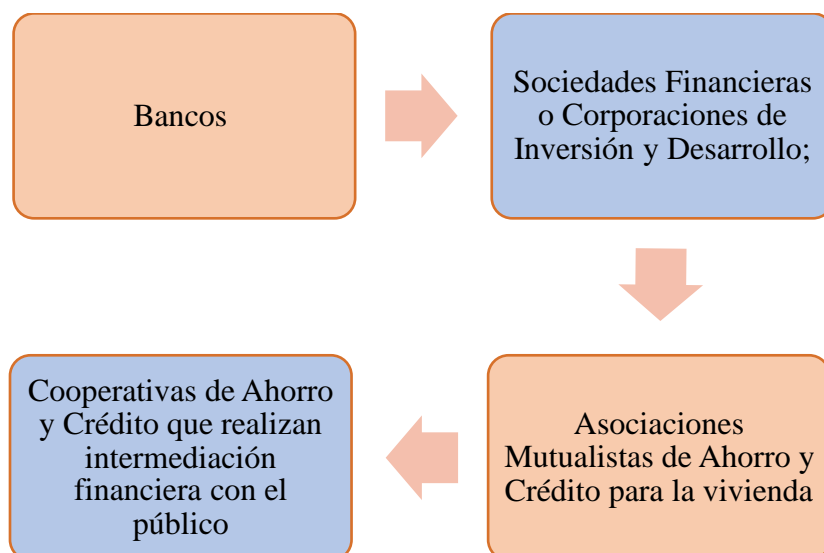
Bancos

Sociedades Financieras o Corporaciones de Inversión y Desarrollo;

Asociaciones Mutualistas de Ahorro y Crédito para la vivienda

Cooperativas de Ahorro y Crédito que realizan intermediación financiera con el público